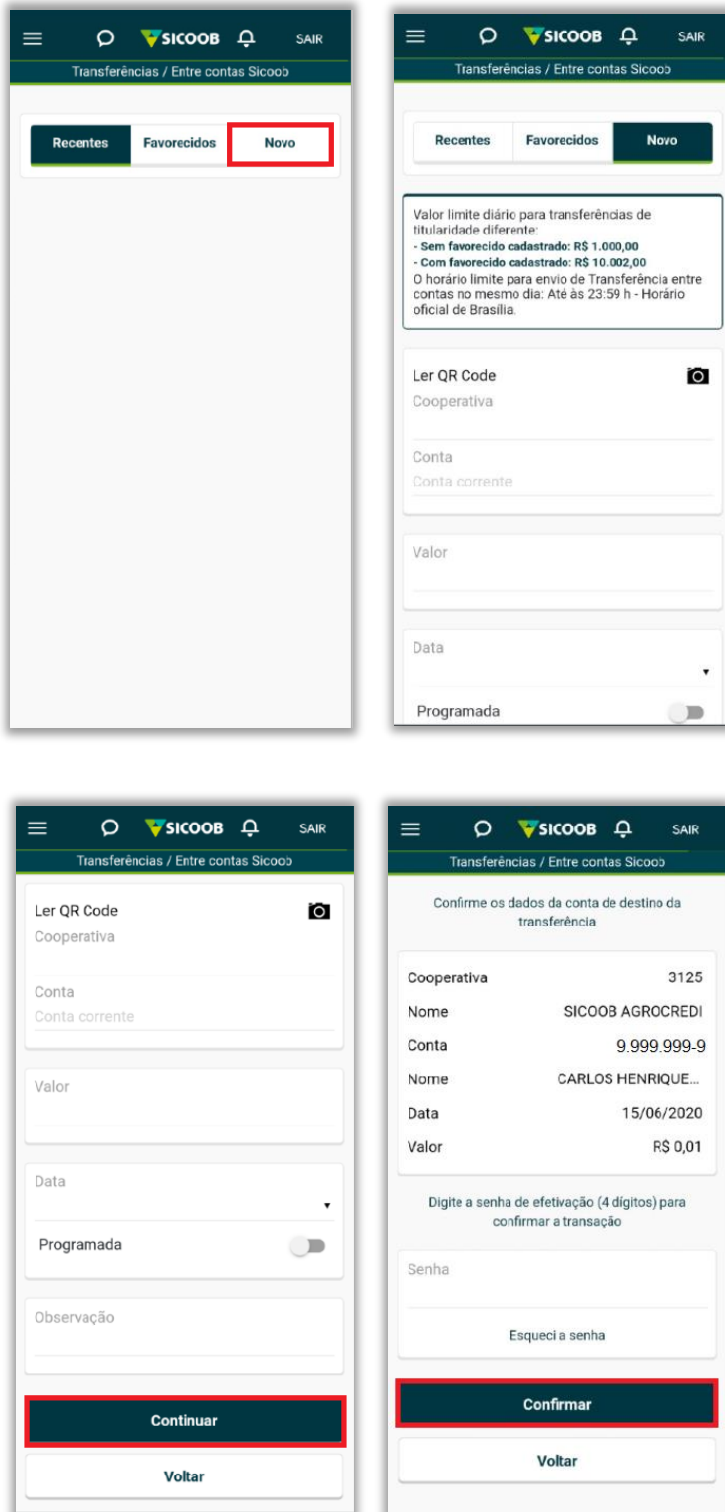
SICOOB SAIR
Transferências / Entre contas Sicoob

Recentes Favorecidos Novo

SICOOB SAIR
Transferências / Entre contas Sicoob

Recentes Favorecidos Novo

Valor limite diário para transferências de titularidade diferente:
- Sem favorecido cadastrado: R$ 1.000,00
- Com favorecido cadastrado: R$ 10.002,00
O horário limite para envio de Transferência entre contas no mesmo dia: Até às 23:59 h - Horário oficial de Brasília.

Ler QR Code
Cooperativa

Conta
Conta corrente

Valor

Data

Programada

SICOOB SAIR
Transferências / Entre contas Sicoob

Ler QR Code
Cooperativa

Conta
Conta corrente

Valor

Data

Programada

Observação

Continuar

Voltar

SICOOB SAIR
Transferências / Entre contas Sicoob

Confirme os dados da conta de destino da transferência

| | |
|---|---|
| Cooperativa | 3125 |
| Nome | SICOOB AGROCREDI |
| Conta | 9.999.999-9 |
| Nome | CARLOS HENRIQUE... |
| Data | 15/06/2020 |
| Valor | R$ 0,01 |

Digite a senha de efetivação (4 dígitos) para confirmar a transação

Senha

Esqueci a senha

Confirmar

Voltar